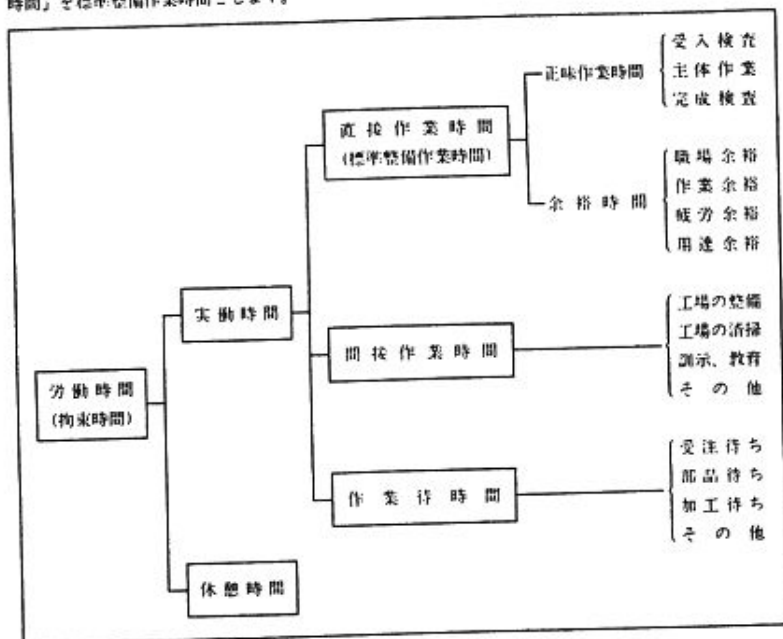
時間」を標準整備作業時間とします。

労働時間
(拘束時間)

実働時間

休憩時間

直接作業時間
(標準整備作業時間)

間接作業時間

作業待時間

正味作業時間

余裕時間

受入検査
主体作業
完成検査

職場余裕
作業余裕
疲労余裕
用達余裕

工場の整備
工場の清掃
訓示、教育
その他

受注待ち
部品待ち
加工待ち
その他